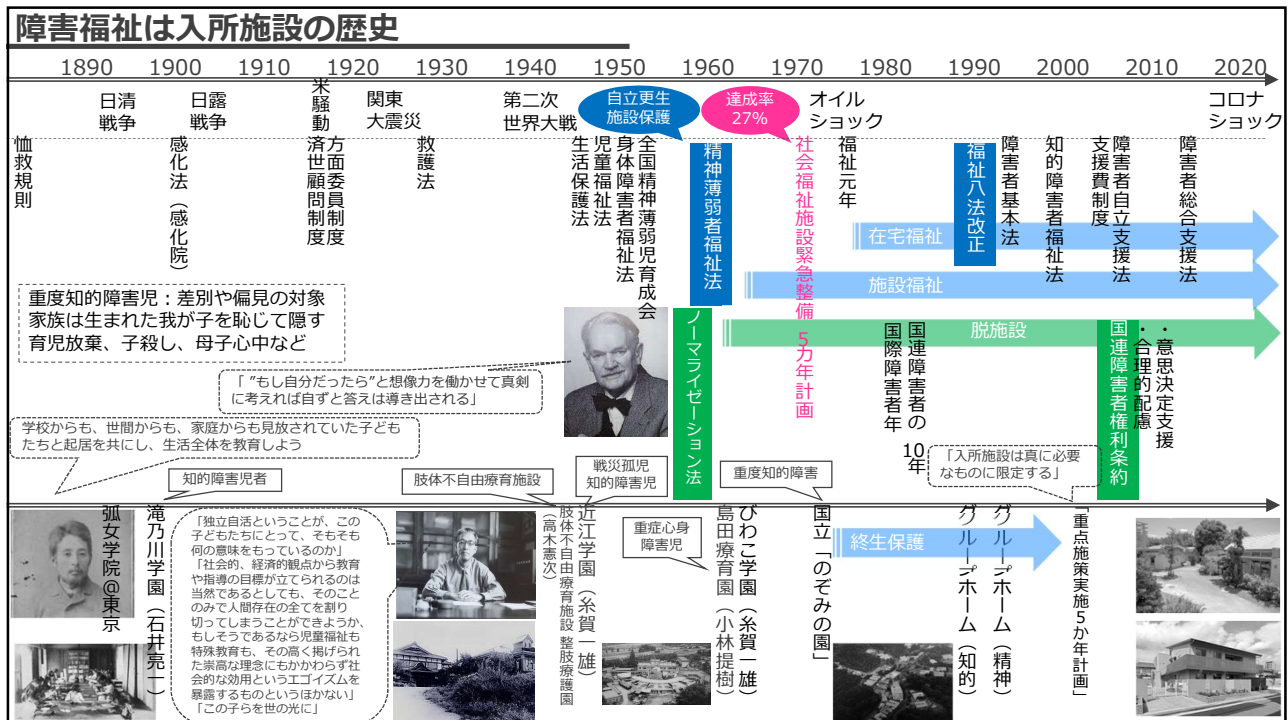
障害福祉は入所施設の歴史

1890 1900 1910 1920 1930 1940 1950 1960 1970 1980 1990 2000 2010 2020

日清戦争
日露戦争
米騒動
関東大震災
第二次世界大戦
自立更生施設保護
達成率27%
オイルショック
コロナショック

恤救規則
感化法（感化院）
済世顧問制度
方面委員制度
救護法
生活保護法
児童福祉法
身体障害者福祉法
全国精神薄弱児育成会
精神薄弱者福祉法
ノーマライゼーション法
社会福祉施設緊急整備5カ年計画
福祉元年
国際障害者年
国連障害者の10年
福祉八法改正
障害者基本法
知的障害者福祉法
支援費制度
障害者自立支援法
国連障害者権利条約
障害者総合支援法
・合理的配慮
・意思決定支援

在宅福祉
施設福祉
脱施設

重度知的障害児：差別や偏見の対象
家族は生まれた我が子を恥じて隠す
育児放棄、子殺し、母子心中など

「”もし自分だったら”と想像力を働かせて真剣に考えれば自ずと答えは導き出される」

学校からも、世間からも、家庭からも見放されていた子どもたちと起居を共にし、生活全体を教育しよう

「入所施設は真に必要なものに限定する」

知的障害児者
肢体不自由療育施設
戦災孤児
知的障害児
重度知的障害
重症心身障害児

弧女学院＠東京
滝乃川学園（石井亮一）
「独立自活ということが、この子どもたちにとって、そもそも何の意味をもっているのか」
「社会的、経済的観点から教育や指導の目標が立てられるのは当然であるとしても、そのことのみで人間存在の全てを割り切ってしまうことができようか、もしそうであるなら児童福祉も特殊教育も、その高く掲げられた崇高な理念にもかかわらず社会的な効用という工ゴイズムを暴露するものというほかない」
「この子らを世の光に」
肢体不自由療育施設 整肢療護園（高木憲次）
近江学園（糸賀一雄）
島田療育園（小林提樹）
びわこ学園（糸賀一雄）
国立「のぞみの園」
終生保護
グループホーム（知的）
グループホーム（精神）
「重点施策実施5か年計画」